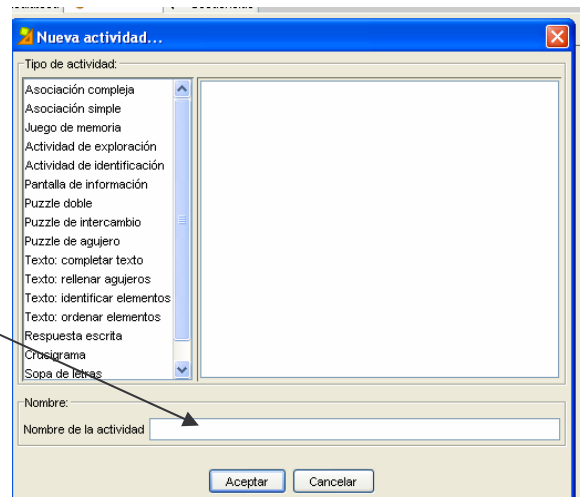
Nueva actividad...

Tipo de actividad:

Asociación compleja
Asociación simple
Juego de memoria
Actividad de exploración
Actividad de identificación
Pantalla de información
Puzzle doble
Puzzle de intercambio
Puzzle de agujero
Texto: completar texto
Texto: rellenar agujeros
Texto: identificar elementos
Texto: ordenar elementos
Respuesta escrita
Crucigrama
Sopa de letras

Nombre:
Nombre de la actividad

Aceptar
Cancelar